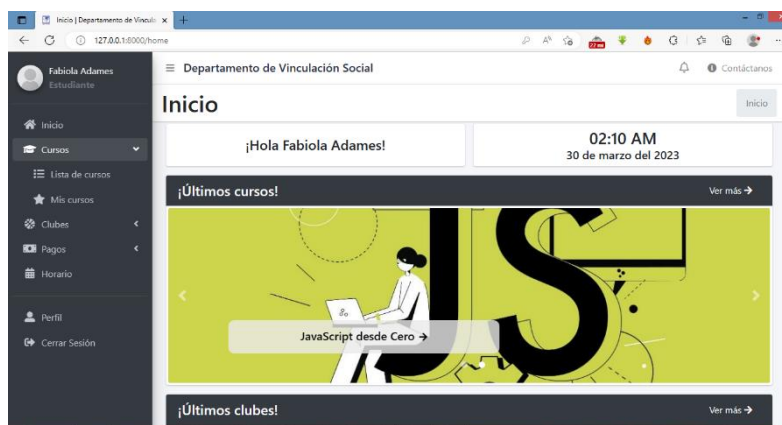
Inicio | Departamento de Vinculac ×

127.0.0.1:8000/home

Fabiola Adames
Estudiante

Inicio
Cursos
Lista de cursos
Mis cursos
Clubes
Pagos
Horario
Perfil
Cerrar Sesión

≡ Departamento de Vinculación Social

Contáctanos

Inicio

Inicio

¡Hola Fabiola Adames!

02:10 AM
30 de marzo del 2023

¡Últimos cursos!

Ver más →

JS

JavaScript desde Cero →

¡Últimos clubes!

Ver más →